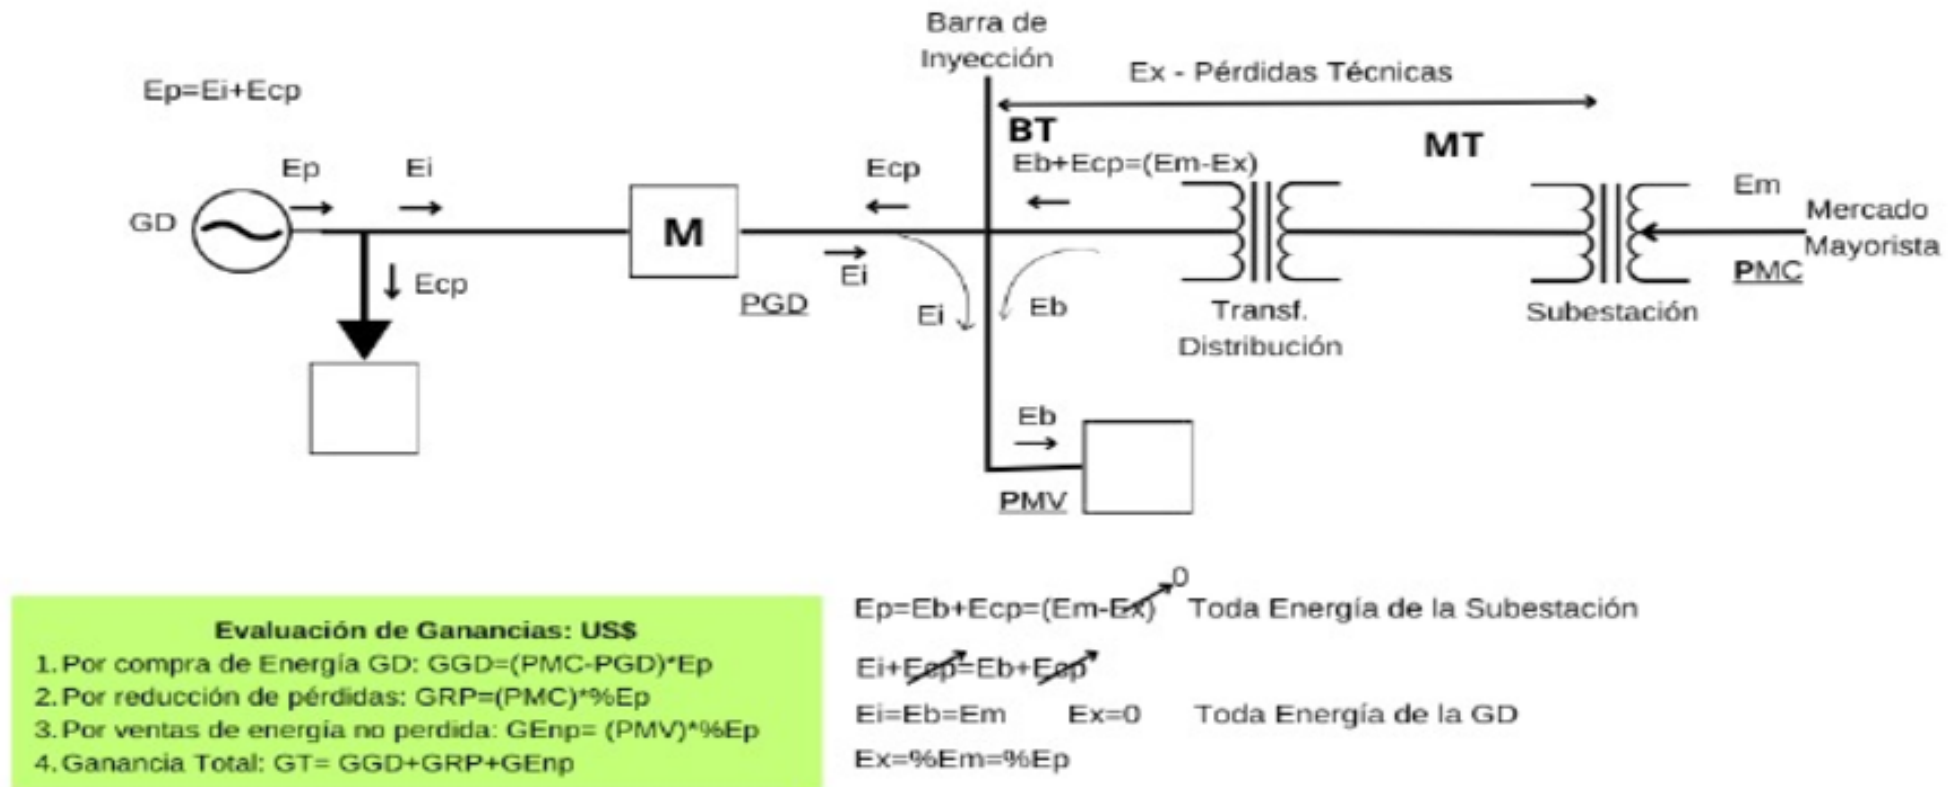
Barra de Inyección

Ep=Ei+Ecp

Ex - Pérdidas Técnicas

BT

MT

Ep

Ei

Ecp

Eb+Ecp=(Em-Ex)

Em

GD

M

Mercado Mayorista

PMC

Ecp

Ei

PGD

Ei

Eb

Transf. Distribución

Subestación

Eb

PMV

Evaluación de Ganancias: US$
1. Por compra de Energía GD: GGD=(PMC-PGD)*Ep
2. Por reducción de pérdidas: GRP=(PMC)*%Ep
3. Por ventas de energía no perdida: GEnp= (PMV)*%Ep
4. Ganancia Total: GT= GGD+GRP+GEnp

Ep=Eb+Ecp=(Em-Ex) 0 Toda Energía de la Subestación

Ei+Ecp=Eb+Ecp

Ei=Eb=Em Ex=0 Toda Energía de la GD

Ex=%Em=%Ep